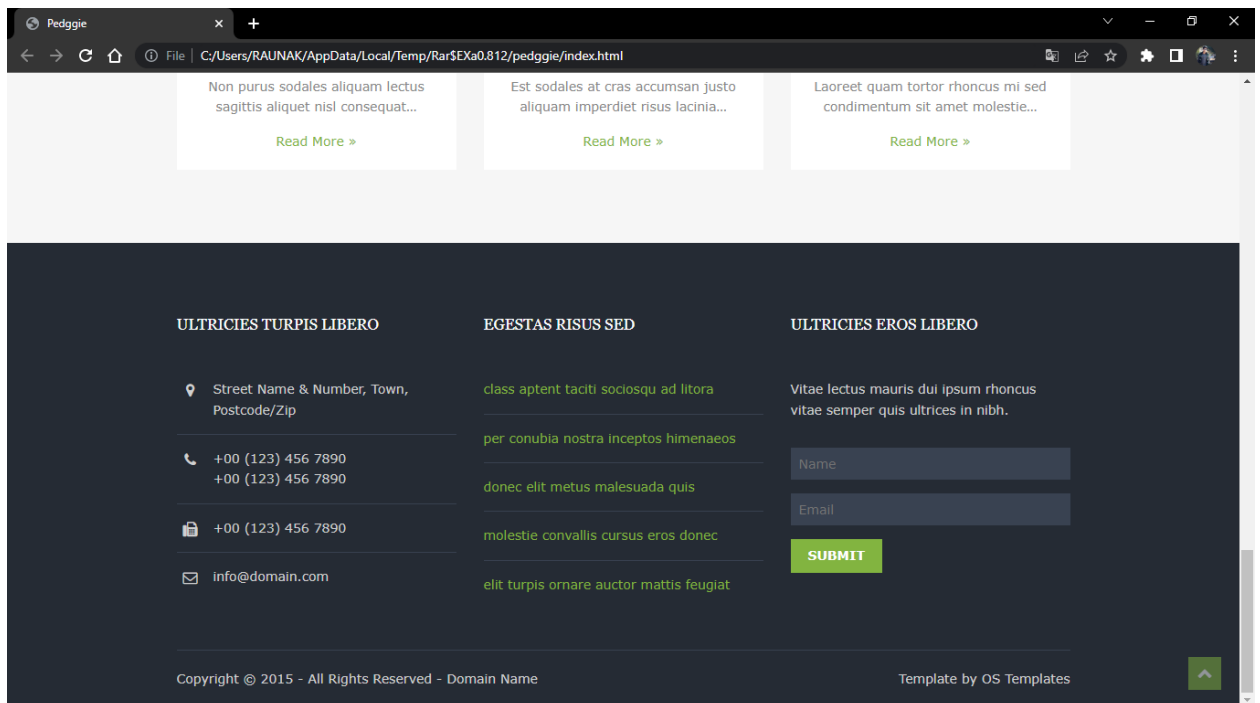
Peddgie
×
+
File | C:/Users/RAUNAK/AppData/Local/Temp/Rar$EXa0.812/peddgie/index.html

Non purus sodales aliquam lectus sagittis aliquet nisl consequat...

Read More »

Est sodales at cras accumsan justo aliquam imperdiet risus lacinia...

Read More »

Laoreet quam tortor rhoncus mi sed condimentum sit amet molestie...

Read More »

ULTRICIES TURPIS LIBERO

Street Name & Number, Town, Postcode/Zip

+00 (123) 456 7890
+00 (123) 456 7890

+00 (123) 456 7890

info@domain.com

EGESTAS RISUS SED

class aptent taciti sociosqu ad litora

per conubia nostra inceptos himenaeos

donec elit metus malesuada quis

molestie convallis cursus eros donec

elit turpis ornare auctor mattis feugiat

ULTRICIES EROS LIBERO

Vitae lectus mauris dui ipsum rhoncus vitae semper quis ultrices in nibh.

Name

Email

SUBMIT

Copyright © 2015 - All Rights Reserved - Domain Name

Template by OS Templates